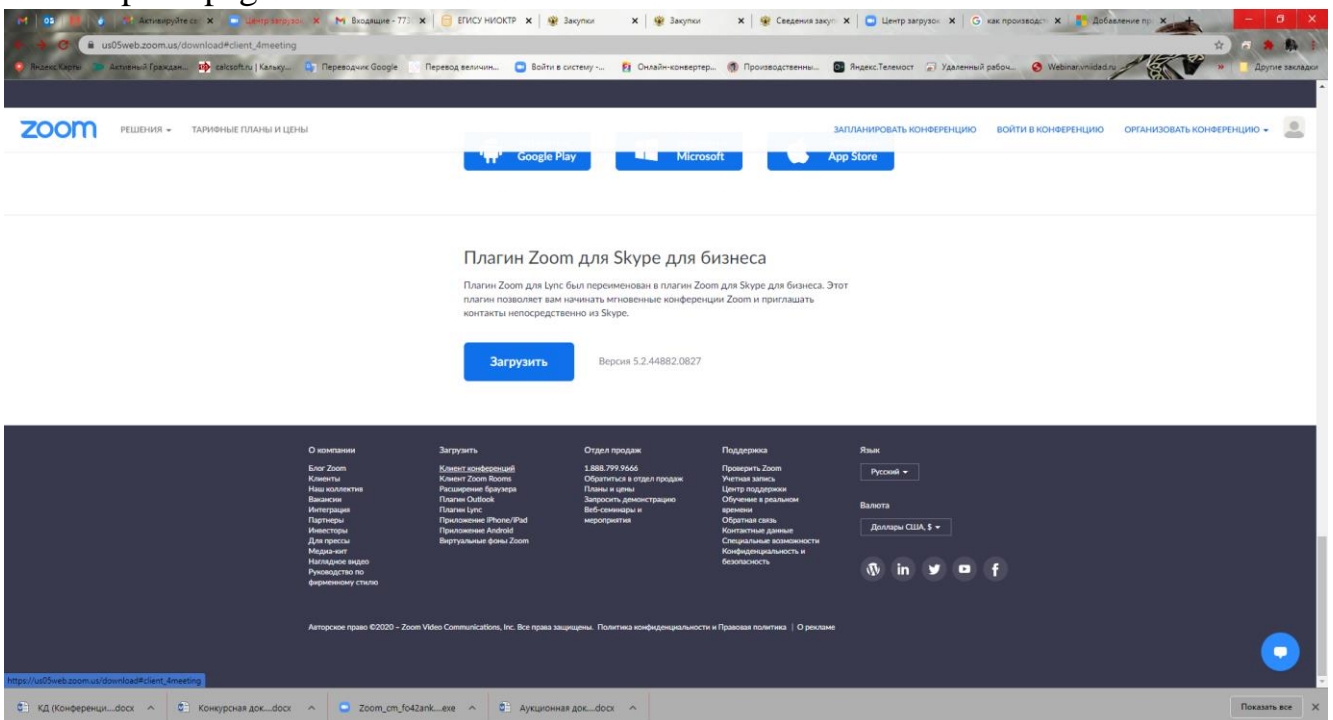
Активируйте | Центр загрузок | Входящие - 773 | ЕГИСУ НИОКТР | Закупки | Закупки | Сведения закуп | Центр загрузок | как производст | Добавление пр

us05web.zoom.us/download#client_4meeting

Яндекс.Карты | Активный Граждан... | calcsoft.ru | Кальку... | Переводчик Google | Перевод величин... | Войти в систему -... | Онлайн-конвертер... | Производственны... | Яндекс.Телемост | Удаленный рабоч... | Webinar.vniidad.ru | Другие закладки

zoom РЕШЕНИЯ ▾ ТАРИФНЫЕ ПЛАНЫ И ЦЕНЫ ЗАПЛАНИРОВАТЬ КОНФЕРЕНЦИЮ ВОЙТИ В КОНФЕРЕНЦИЮ ОРГАНИЗОВАТЬ КОНФЕРЕНЦИЮ ▾

Google Play Microsoft App Store

Плагин Zoom для Skype для бизнеса

Плагин Zoom для Lync был переименован в плагин Zoom для Skype для бизнеса. Этот плагин позволяет вам начинать мгновенные конференции Zoom и приглашать контакты непосредственно из Skype.

Загрузить Версия 5.2.44882.0827

О компании
Блог Zoom
Клиенты
Наш коллектив
Вакансии
Интеграция
Партнеры
Инвесторы
Для прессы
Медиа-кит
Наглядное видео
Руководство по фирменному стилю

Загрузить
Клиент конференций
Клиент Zoom Rooms
Расширение браузера
Плагин Outlook
Плагин Lync
Приложение iPhone/iPad
Приложение Android
Виртуальные фоны Zoom

Отдел продаж
1.888.799.9666
Обратиться в отдел продаж
Планы и цены
Запросить демонстрацию
Веб-семинары и мероприятия

Поддержка
Проверить Zoom
Учетная запись
Центр поддержки
Обучение в реальном времени
Обратная связь
Контактные данные
Специальные возможности
Конфиденциальность и безопасность

Язык
Русский ▾
Валюта
Доллары США, $ ▾

Авторское право ©2020 – Zoom Video Communications, Inc. Все права защищены. Политика конфиденциальности и Правовая политика | О рекламе

https://us05web.zoom.us/download#client_4meeting

КД (Конференци....docx | Конкурсная док....docx | Zoom_cm_fo42ank....exe | Аукционная док....docx | Показать все